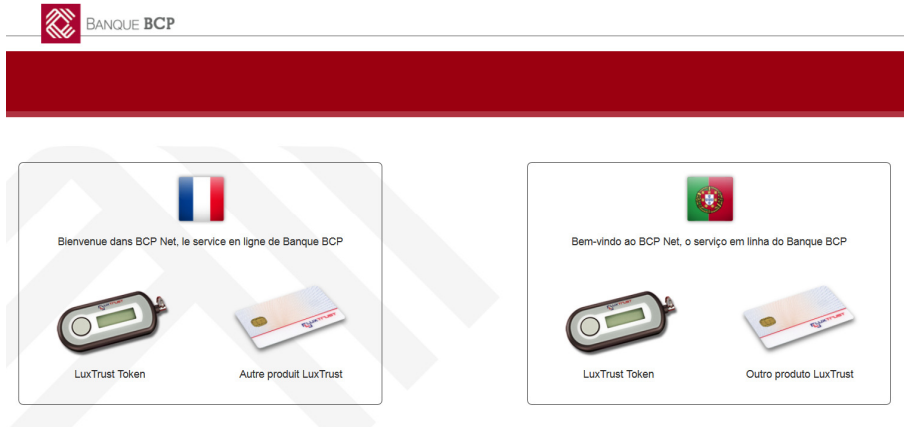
BANQUE BCP

Bienvenue dans BCP Net, le service en ligne de Banque BCP

LuxTrust Token

Autre produit LuxTrust

Bem-vindo ao BCP Net, o serviço em linha do Banque BCP

LuxTrust Token

Outro produto LuxTrust